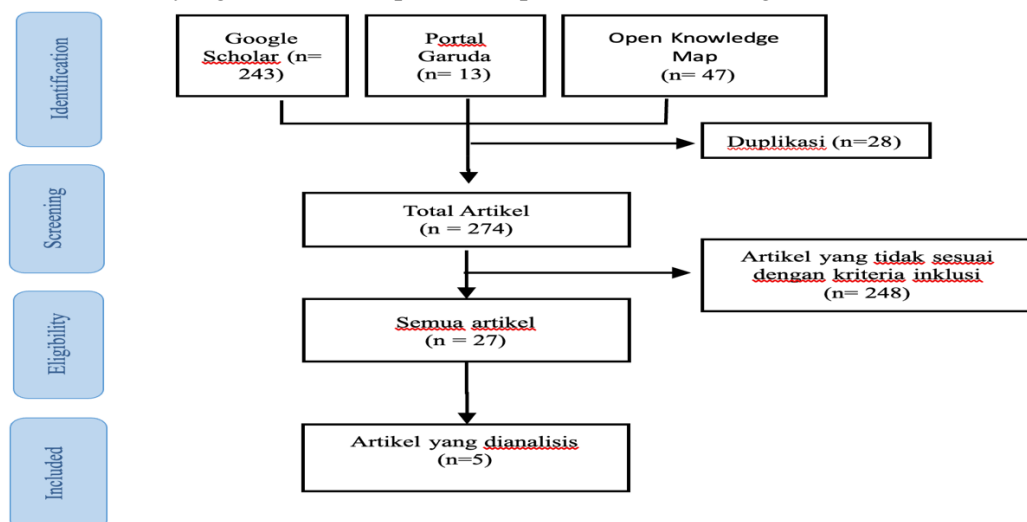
Identification

Google Scholar (n= 243)

Portal Garuda (n= 13)

Open Knowledge Map (n= 47)

Duplikasi (n=28)

Screening

Total Artikel (n = 274)

Artikel yang tidak sesuai dengan kriteria inklusi (n= 248)

Eligibility

Semua artikel (n = 27)

Included

Artikel yang dianalisis (n=5)